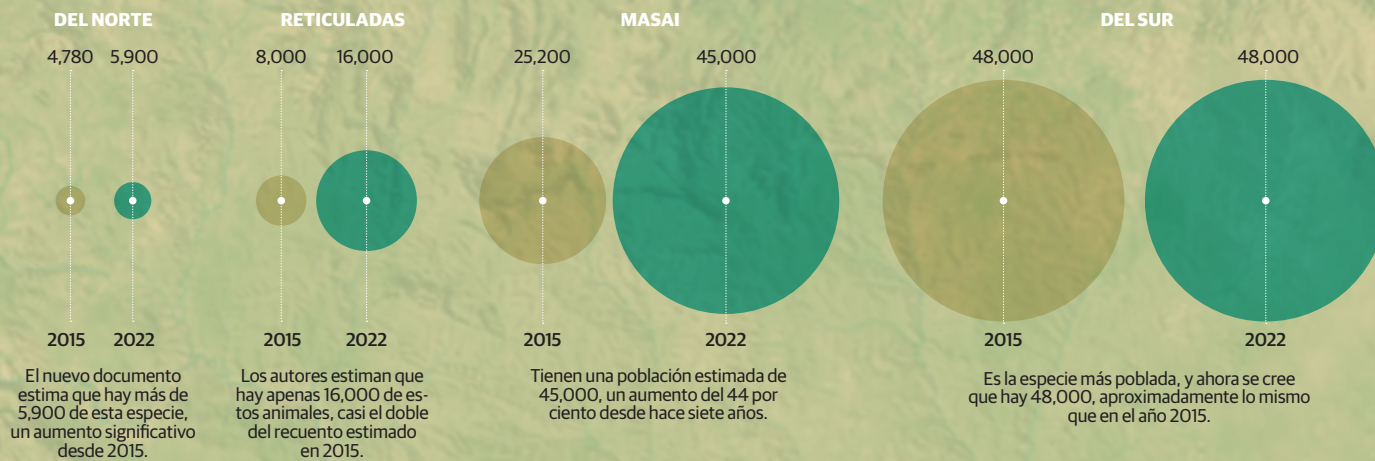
DEL NORTE

4,780 5,900

2015 2022

El nuevo documento estima que hay más de 5,900 de esta especie, un aumento significativo desde 2015.

RETICULADAS

8,000 16,000

2015 2022

Los autores estiman que hay apenas 16,000 de estos animales, casi el doble del recuento estimado en 2015.

MASAI

25,200 45,000

2015 2022

Tienen una población estimada de 45,000, un aumento del 44 por ciento desde hace siete años.

DEL SUR

48,000 48,000

2015 2022

Es la especie más poblada, y ahora se cree que hay 48,000, aproximadamente lo mismo que en el año 2015.